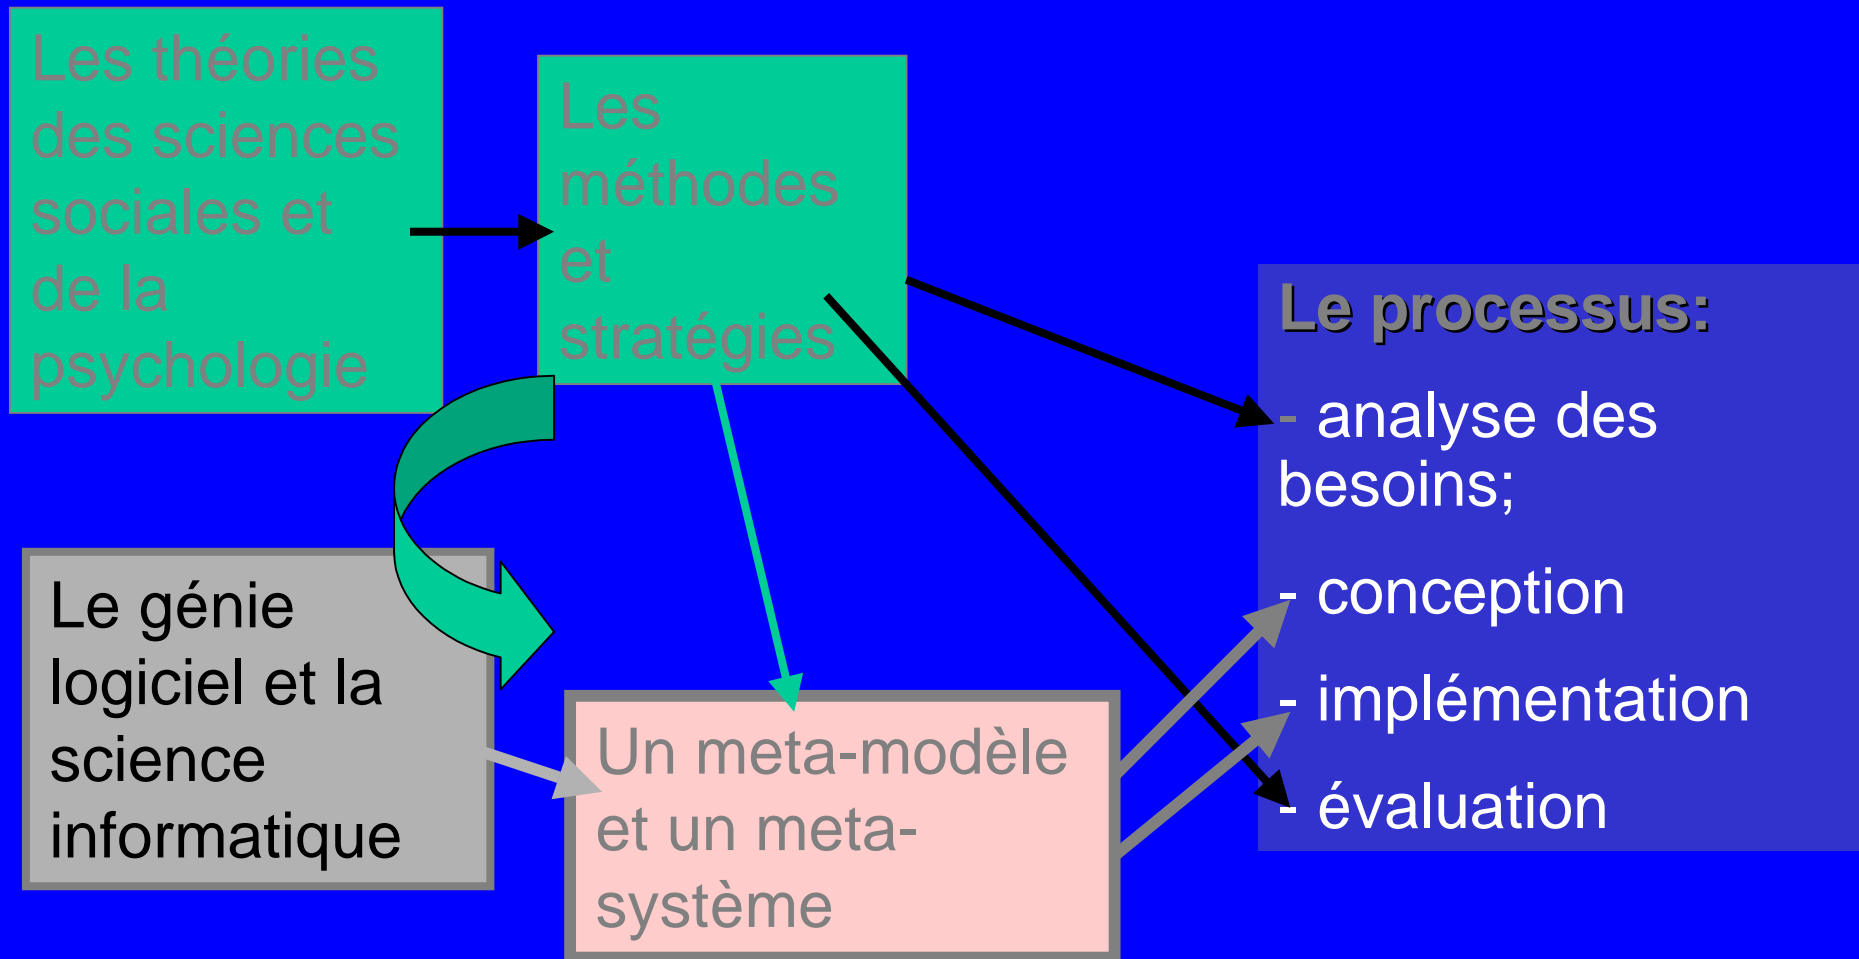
Les théories des sciences sociales et de la psychologie

Les méthodes et stratégies

Le processus:

- analyse des besoins;

- conception

- implémentation

- évaluation

Le génie logiciel et la science informatique

Un meta-modèle et un meta-système